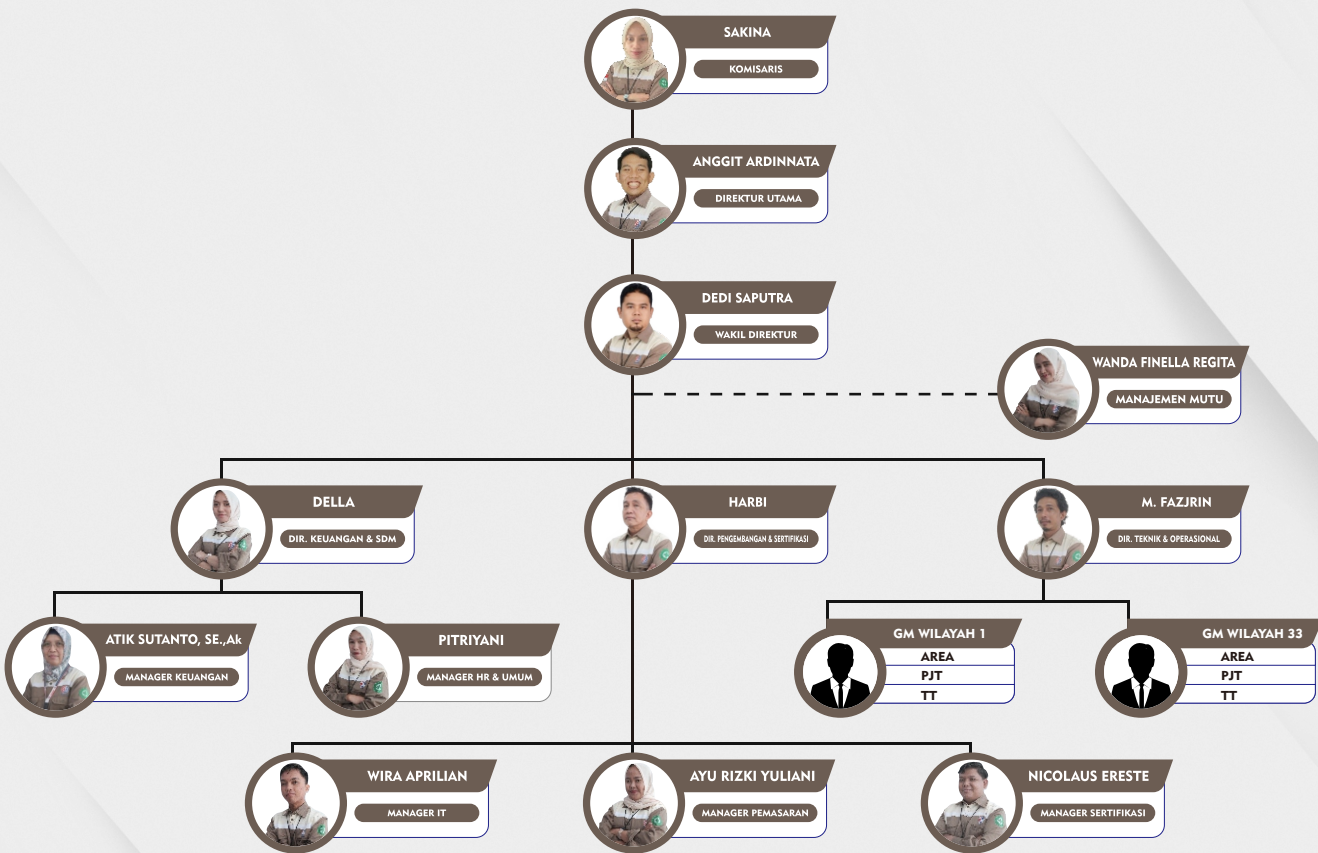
SAKINA
KOMISARIS

ANGGIT ARDINNATA
DIREKTUR UTAMA

DEDI SAPUTRA
WAKIL DIREKTUR

WANDA FINELLA REGITA
MANAJEMEN MUTU

DELLA
DIR. KEUANGAN & SDM

HARBI
DIR. PENGEMBANGAN & SERTIFIKASI

M. FAZJRIN
DIR. TEKNIK & OPERASIONAL

ATIK SUTANTO, SE.,Ak
MANAGER KEUANGAN

PITRIYANI
MANAGER HR & UMUM

GM WILAYAH 1
AREA
PJT
TT

GM WILAYAH 33
AREA
PJT
TT

WIRA APRILIAN
MANAGER IT

AYU RIZKI YULIANI
MANAGER PEMASARAN

NICOLAUS ERESTE
MANAGER SERTIFIKASI